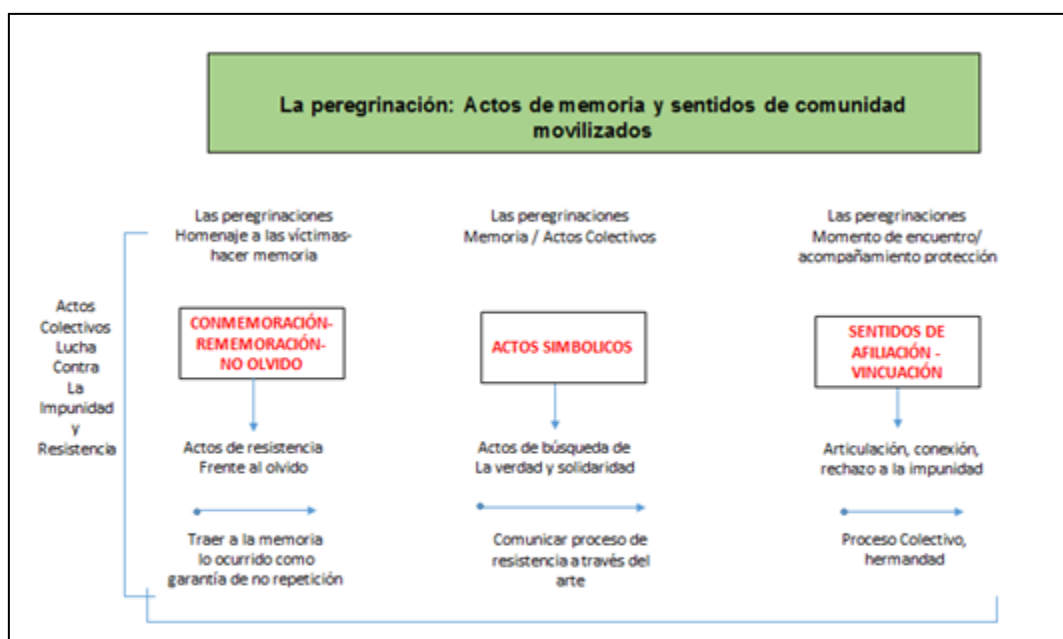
La peregrinación: Actos de memoria y sentidos de comunidad movilizados

Actos Colectivos Lucha Contra La Impunidad y Resistencia

Las peregrinaciones
Homenaje a las víctimas-hacer memoria

CONMEMORACIÓN-REMEMORACIÓN-NO OLVIDO

Actos de resistencia
Frente al olvido

Traer a la memoria lo ocurrido como garantía de no repetición

Las peregrinaciones
Memoria / Actos Colectivos

ACTOS SIMBOLICOS

Actos de búsqueda de
La verdad y solidaridad

Comunicar proceso de resistencia a través del arte

Las peregrinaciones
Momento de encuentro/ acompañamiento protección

SENTIDOS DE AFILIACIÓN - VINCUACIÓN

Articulación, conexión, rechazo a la impunidad

Proceso Colectivo, hermandad